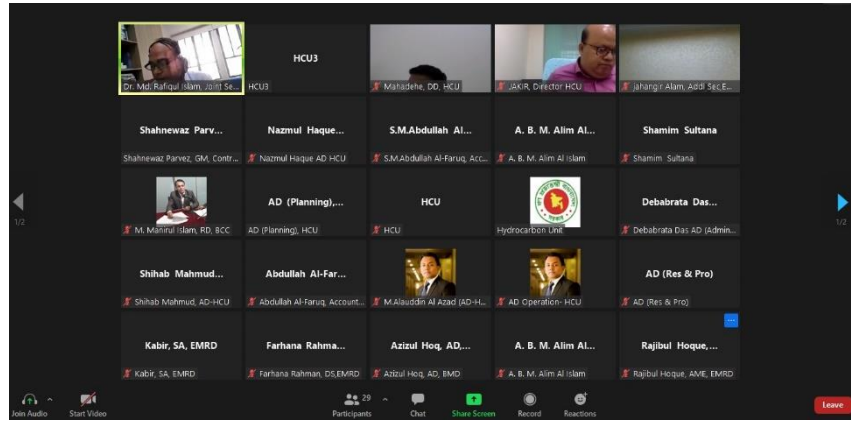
Dr. Md. Rafiqul Islam, Joint Se...

HCU3

HCU3

Mahadehe, DD, HCU

JAKIR, Director HCU

Jahangir Alam, Addl Sec E...

Shahnewaz Parv...

Shahnewaz Parvez, GM, Contr...

Nazmul Haque...

Nazmul Haque AD HCU

S.M.Abdullah Al...

S.M.Abdullah Al-Faruq, Acc...

A. B. M. Alim Al...

A. B. M. Alim Al Islam

Shamim Sultana

Shamim Sultana

1/2

M. Manirul Islam, RD, BCC

AD (Planning),...

AD (Planning), HCU

HCU

HCU

Hydrocarbon Unit

Debabrata Das...

Debabrata Das AD (Admin...

1/2

Shihab Mahmud...

Shihab Mahmud, AD-HCU

Abdullah Al-Far...

Abdullah Al-Faruq, Account...

M.Alauddin Al Azad (AD-H...

AD Operation- HCU

AD (Res & Pro)

AD (Res & Pro)

Kabir, SA, EMRD

Kabir, SA, EMRD

Farhana Rahma...

Farhana Rahman, DS,EMRD

Azizul Hoq, AD,...

Azizul Hoq, AD, BMD

A. B. M. Alim Al...

A. B. M. Alim Al Islam

Rajibul Hoque,...

Rajibul Hoque, AME, EMRD

Join Audio

Start Video

29

Participants

Chat

Share Screen

Record

Reactions

Leave